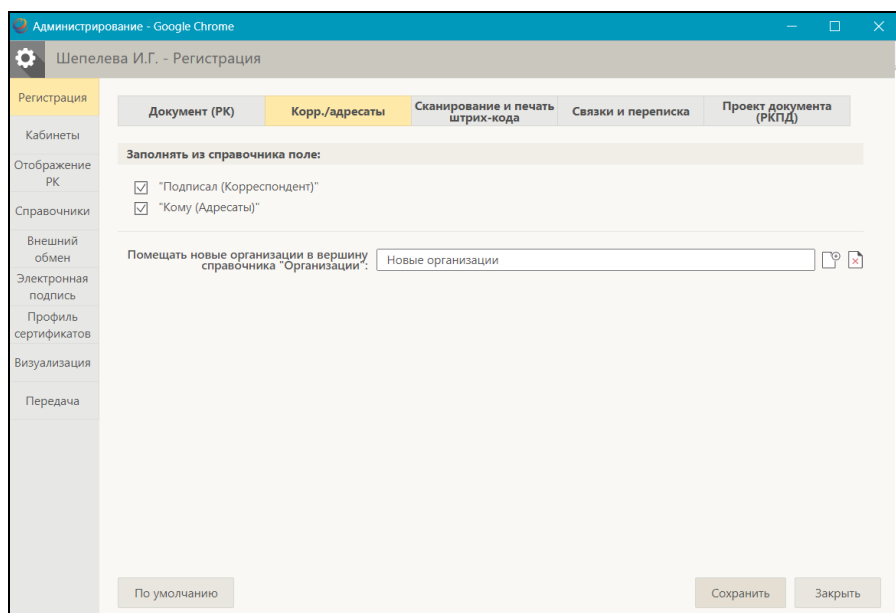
Администрирование - Google Chrome

Шепелева И.Г. - Регистрация

Регистрация
Кабинеты
Отображение РК
Справочники
Внешний обмен
Электронная подпись
Профиль сертификатов
Визуализация
Передача

| Документ (РК) | Корр./адресаты | Сканирование и печать штрих-кода | Связки и переписка | Проект документа (РКПД) |
|---|---|---|---|---|

Заполнять из справочника поле:

"Подписал (Корреспондент)"
"Кому (Адресаты)"

Помещать новые организации в вершину справочника "Организации": Новые организации

По умолчанию

Сохранить

Закрыть